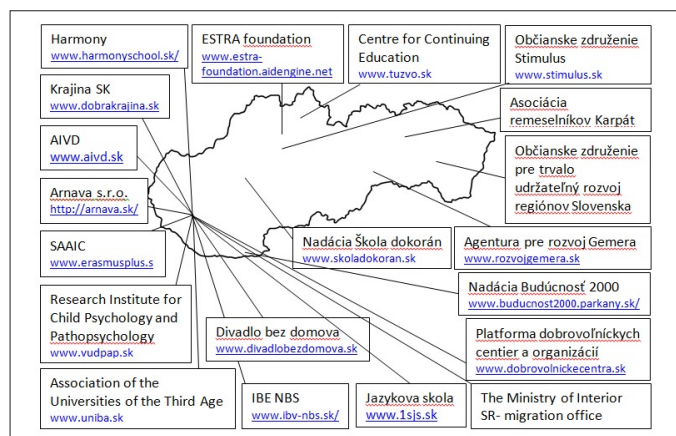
Harmony
www.harmonyschool.sk/

ESTRA foundation
www.estra-foundation.aidengine.net

Centre for Continuing Education
www.tuzvo.sk

Občianske združenie Stimulus
www.stimulus.sk

Krajina SK
www.dobrakrajina.sk

Asociácia remeselníkov Karpát

AIVD
www.aivd.sk

Občianske združenie pre trvalo udržateľný rozvoj regiónov Slovenska

Arnava s.r.o.
http://arnava.sk/

SAAIC
www.erasmusplus.s

Nadácia Škola dokorán
www.skoladokoran.sk

Agentura pre rozvoj Gemera
www.rozvojgemera.sk

Nadácia Budúcnosť 2000
www.buducnost2000.parkany.sk/

Research Institute for Child Psychology and Pathopsychology
www.vudpap.sk

Divadlo bez domova
www.divadlobezdomova.sk

Platforma dobrovoľníckych centier a organizácií
www.dobrovolnickecentra.sk

Association of the Universities of the Third Age
www.uniba.sk

IBE NBS
www.ibv-nbs.sk/

Jazykova skola
www.1sjs.sk

The Ministry of Interior SR- migration office